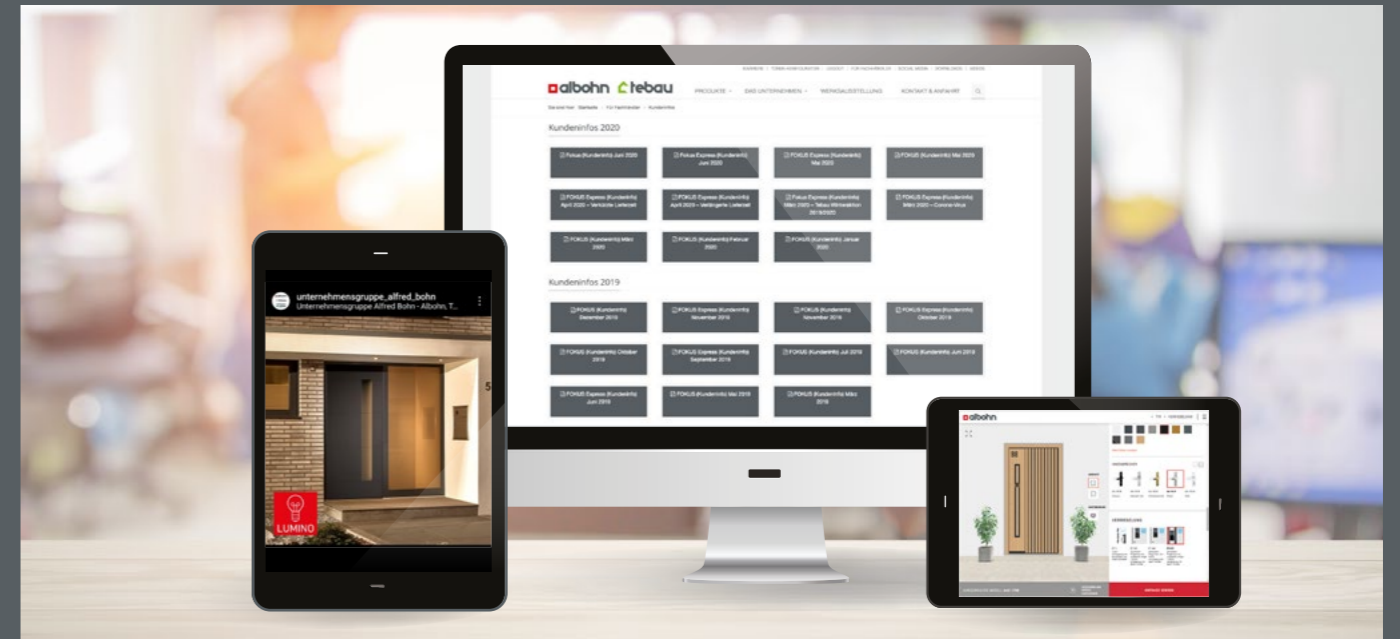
albohn tebau

PRODUKTE DAS UNTERNEHMEN WERKSAUSSTELLUNG KONTAKT & ANFAHRT

Kundeninfos 2020

Fokus (Kundeninfo) Juni 2020

Fokus Express (Kundeninfo) Juni 2020

FOKUS Express (Kundeninfo) Mai 2020

FOKUS (Kundeninfo) Mai 2020

FOKUS (Kundeninfo) März 2020

FOKUS (Kundeninfo) Februar 2020

FOKUS (Kundeninfo) Januar 2020

Kundeninfos 2019

FOKUS (Kundeninfo) Dezember 2019

FOKUS Express (Kundeninfo) November 2019

FOKUS (Kundeninfo) November 2019

FOKUS Express (Kundeninfo) Oktober 2019

FOKUS (Kundeninfo) Oktober 2019

FOKUS Express (Kundeninfo) September 2019

FOKUS (Kundeninfo) Juli 2019

FOKUS (Kundeninfo) Juni 2019

FOKUS Express (Kundeninfo) Juni 2019

FOKUS (Kundeninfo) Mai 2019

FOKUS (Kundeninfo) März 2019

unternehmensgruppe_alfred_bohn
Unternehmensgruppe Alfred Bohn - Albohn, T...

LUMINO

albohn